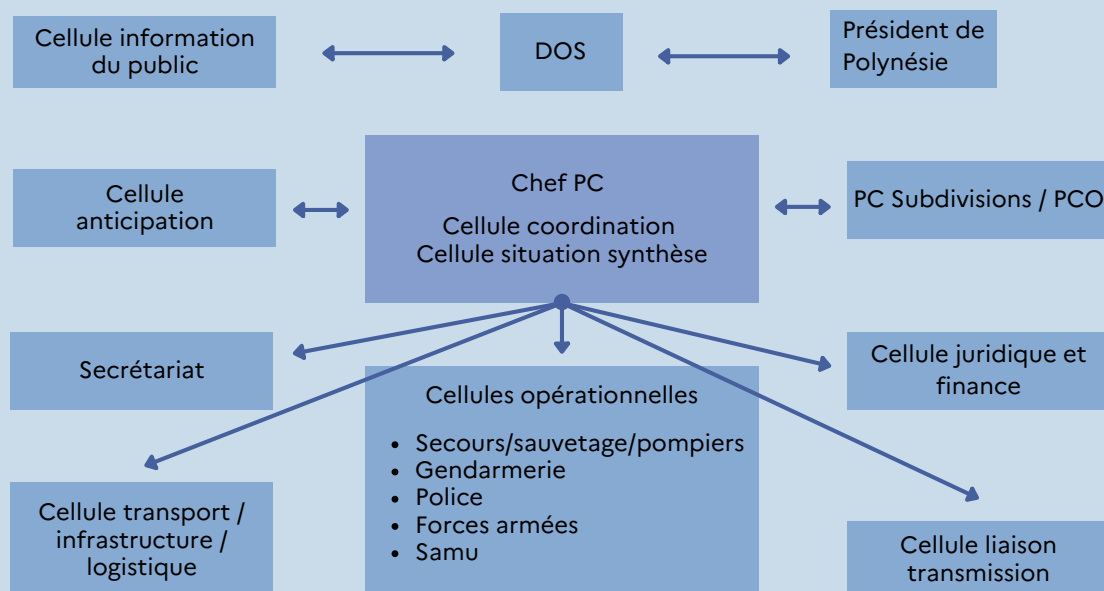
Cellule information du public

DOS

Président de Polynésie

Cellule anticipation

Chef PC

Cellule coordination
Cellule situation synthèse

PC Subdivisions / PCO

Secrétariat

Cellules opérationnelles

- Secours/sauvetage/pompiers
- Gendarmerie
- Police
- Forces armées
- Samu

Cellule juridique et finance

Cellule transport / infrastructure / logistique

Cellule liaison transmission